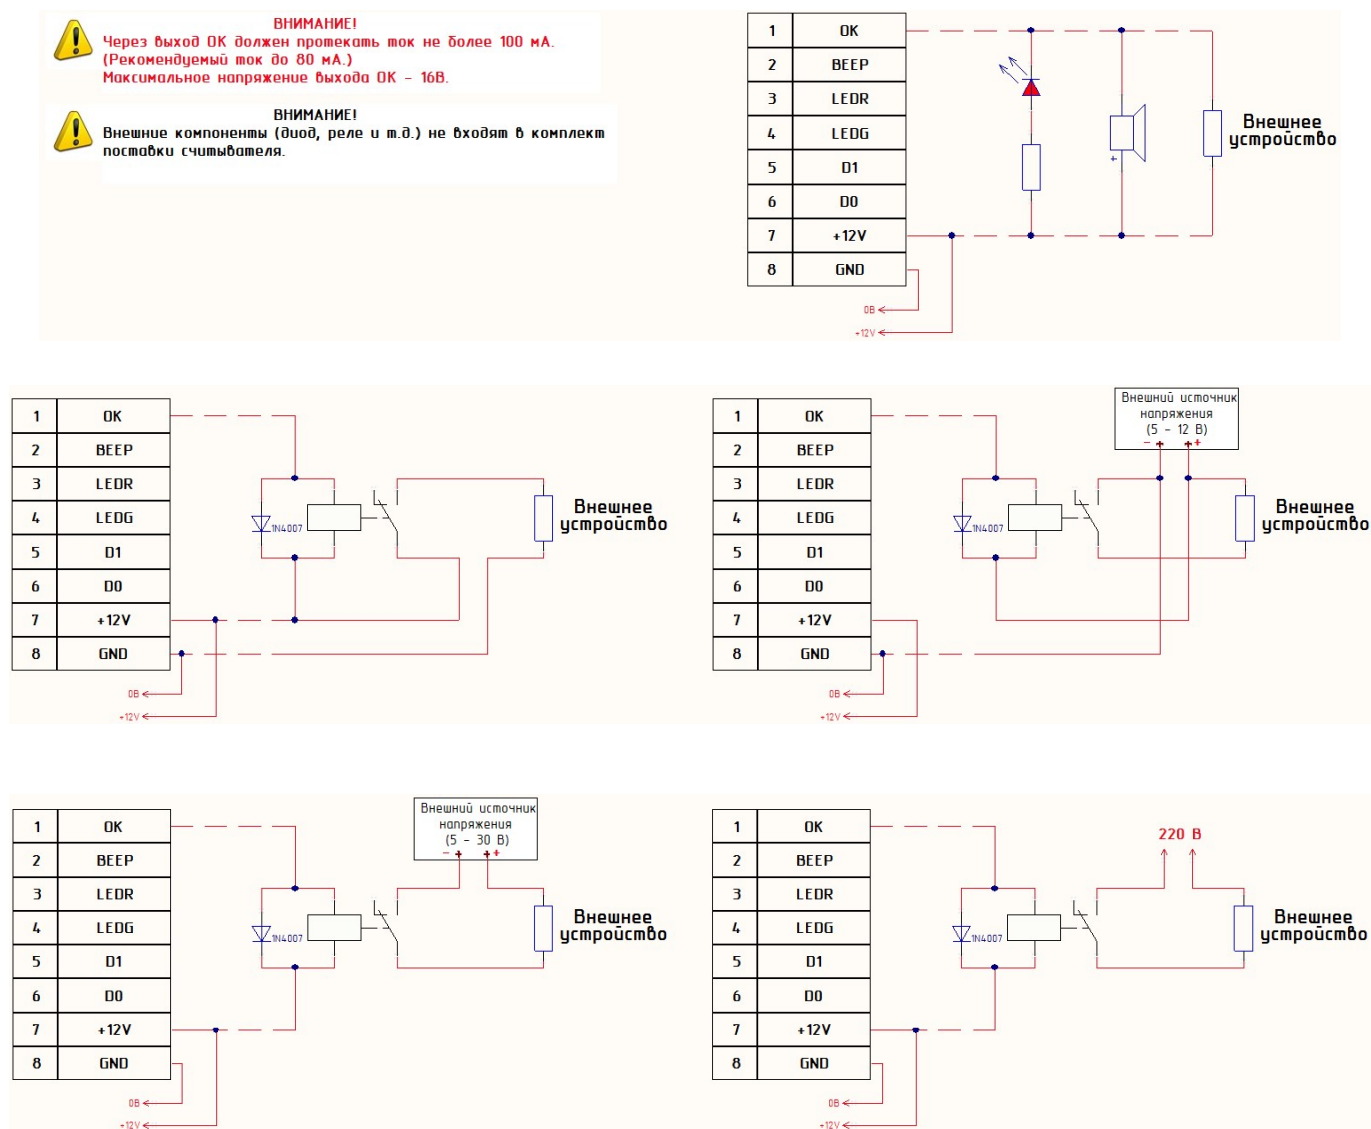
ВНИМАНИЕ!
Через выход ОК должен протекать ток не более 100 мА.
(Рекомендуемый ток до 80 мА.)
Максимальное напряжение выхода ОК – 16В.

ВНИМАНИЕ!
Внешние компоненты (диод, реле и т.д.) не входят в комплект поставки считывателя.

| 1 | OK |
|---|---|
| 2 | BEEP |
| 3 | LEDR |
| 4 | LEDG |
| 5 | D1 |
| 6 | D0 |
| 7 | +12V |
| 8 | GND |

+
Внешнее устройство
0В
+12V

| 1 | OK |
|---|---|
| 2 | BEEP |
| 3 | LEDR |
| 4 | LEDG |
| 5 | D1 |
| 6 | D0 |
| 7 | +12V |
| 8 | GND |

1N4007
Внешнее устройство
0В
+12V

| 1 | OK |
|---|---|
| 2 | BEEP |
| 3 | LEDR |
| 4 | LEDG |
| 5 | D1 |
| 6 | D0 |
| 7 | +12V |
| 8 | GND |

Внешний источник напряжения (5 – 12 В)
– + + +
1N4007
Внешнее устройство
0В
+12V

| 1 | OK |
|---|---|
| 2 | BEEP |
| 3 | LEDR |
| 4 | LEDG |
| 5 | D1 |
| 6 | D0 |
| 7 | +12V |
| 8 | GND |

Внешний источник напряжения (5 – 30 В)
– + + +
1N4007
Внешнее устройство
0В
+12V

| 1 | OK |
|---|---|
| 2 | BEEP |
| 3 | LEDR |
| 4 | LEDG |
| 5 | D1 |
| 6 | D0 |
| 7 | +12V |
| 8 | GND |

220 В
1N4007
Внешнее устройство
0В
+12V